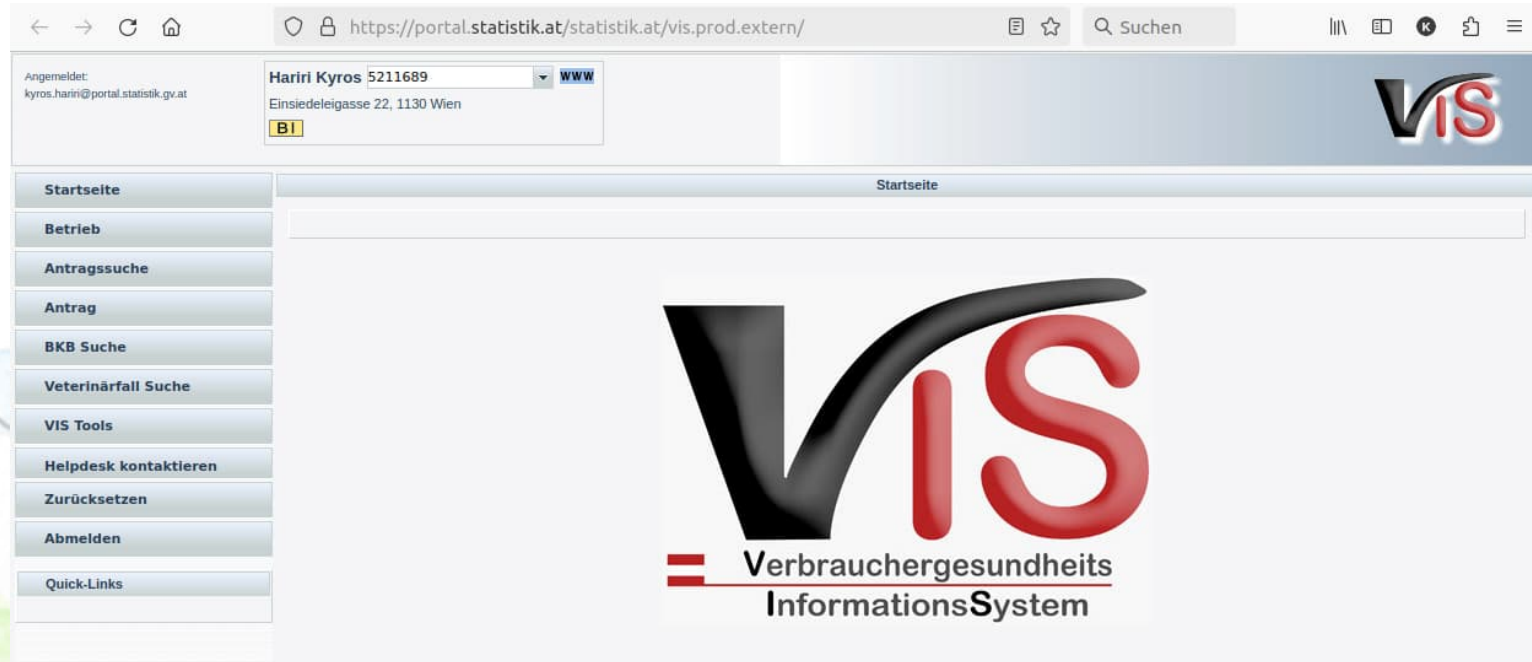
https://portal.statistik.at/statistik.at/vis.prod.extern/

Suchen

K

Angemeldet:
kyros.hariri@portal.statistik.gv.at

Hariri Kyros 5211689 WWW
Einsiedeleigasse 22, 1130 Wien
BI

VIS

Startseite
Betrieb
Antragssuche
Antrag
BKB Suche
Veterinärfall Suche
VIS Tools
Helpdesk kontaktieren
Zurücksetzen
Abmelden

Quick-Links

Startseite

VIS
Verbrauchergesundheits
InformationsSystem